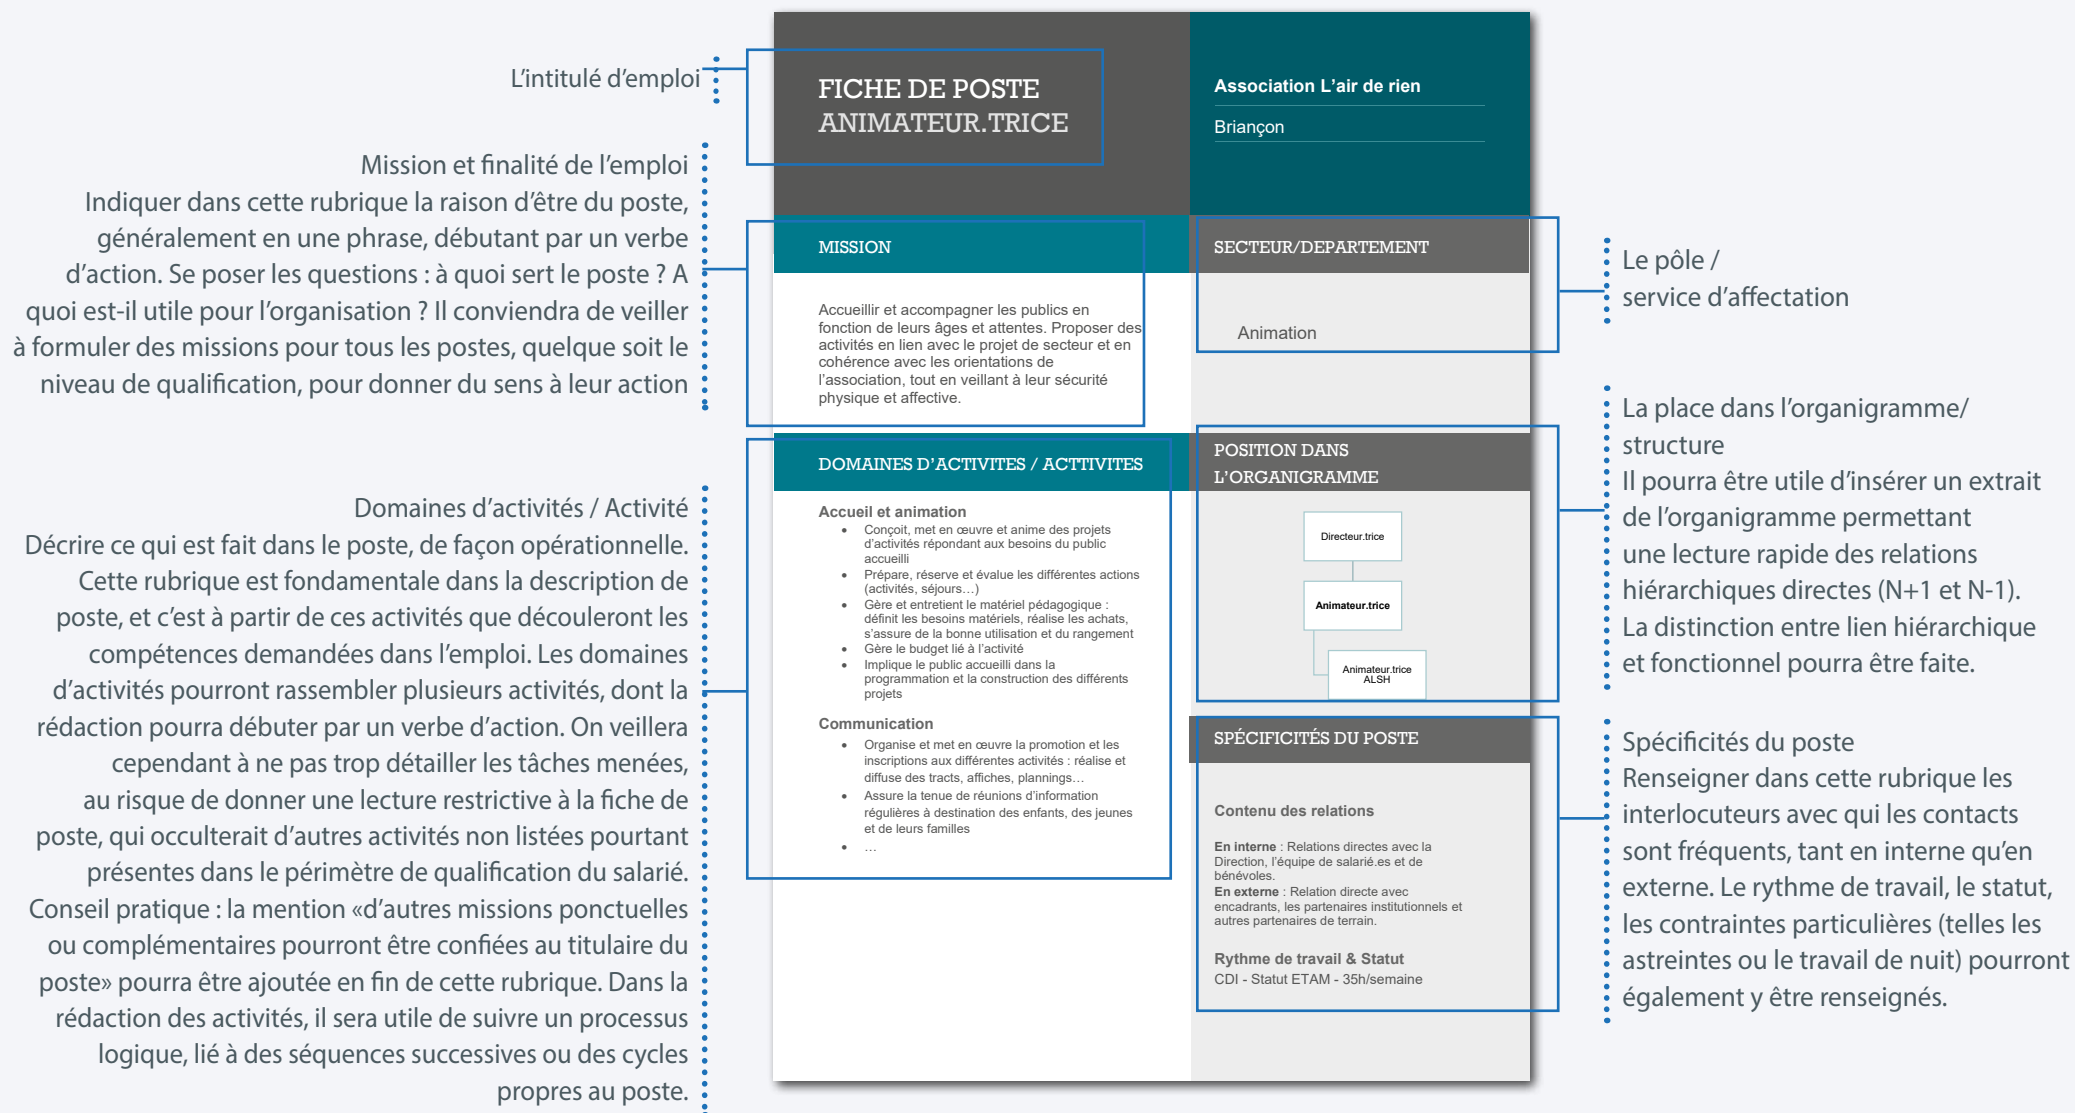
L'intitulé d'emploi

Mission et finalité de l'emploi
Indiquer dans cette rubrique la raison d'être du poste, généralement en une phrase, débutant par un verbe d'action. Se poser les questions : à quoi sert le poste ? A quoi est-il utile pour l'organisation ? Il conviendra de veiller à formuler des missions pour tous les postes, quelque soit le niveau de qualification, pour donner du sens à leur action

Domaines d'activités / Activité
Décrire ce qui est fait dans le poste, de façon opérationnelle. Cette rubrique est fondamentale dans la description de poste, et c'est à partir de ces activités que découleront les compétences demandées dans l'emploi. Les domaines d'activités pourront rassembler plusieurs activités, dont la rédaction pourra débuter par un verbe d'action. On veillera cependant à ne pas trop détailler les tâches menées, au risque de donner une lecture restrictive à la fiche de poste, qui occulterait d'autres activités non listées pourtant présentes dans le périmètre de qualification du salarié. Conseil pratique : la mention «d'autres missions ponctuelles ou complémentaires pourront être confiées au titulaire du poste» pourra être ajoutée en fin de cette rubrique. Dans la rédaction des activités, il sera utile de suivre un processus logique, lié à des séquences successives ou des cycles propres au poste.

FICHE DE POSTE
ANIMATEUR.TRICE

Association L'air de rien
Briançon

MISSION

Accueillir et accompagner les publics en fonction de leurs âges et attentes. Proposer des activités en lien avec le projet de secteur et en cohérence avec les orientations de l'association, tout en veillant à leur sécurité physique et affective.

SECTEUR/DEPARTEMENT

Animation

DOMAINES D'ACTIVITES / ACTTIVITES

Accueil et animation
• Conçoit, met en œuvre et anime des projets d'activités répondant aux besoins du public accueilli
• Prépare, réserve et évalue les différentes actions (activités, séjours…)
• Gère et entretient le matériel pédagogique : définit les besoins matériels, réalise les achats, s'assure de la bonne utilisation et du rangement
• Gère le budget lié à l'activité
• Implique le public accueilli dans la programmation et la construction des différents projets

Communication
• Organise et met en œuvre la promotion et les inscriptions aux différentes activités : réalise et diffuse des tracts, affiches, plannings…
• Assure la tenue de réunions d'information régulières à destination des enfants, des jeunes et de leurs familles
• …

POSITION DANS L'ORGANIGRAMME

Directeur.trice
Animateur.trice
Animateur.trice ALSH

SPÉCIFICITÉS DU POSTE

Contenu des relations

En interne : Relations directes avec la Direction, l'équipe de salarié.es et de bénévoles.
En externe : Relation directe avec encadrants, les partenaires institutionnels et autres partenaires de terrain.

Rythme de travail & Statut
CDI - Statut ETAM - 35h/semaine

Le pôle / service d'affectation

La place dans l'organigramme/ structure
Il pourra être utile d'insérer un extrait de l'organigramme permettant une lecture rapide des relations hiérarchiques directes (N+1 et N-1). La distinction entre lien hiérarchique et fonctionnel pourra être faite.

Spécificités du poste
Renseigner dans cette rubrique les interlocuteurs avec qui les contacts sont fréquents, tant en interne qu'en externe. Le rythme de travail, le statut, les contraintes particulières (telles les astreintes ou le travail de nuit) pourront également y être renseignés.